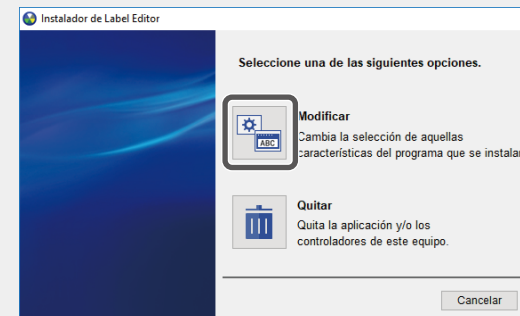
Instalador de Label Editor

Seleccione una de las siguientes opciones.

ABC

Modificar
Cambia la selección de aquellas características del programa que se instalar

Quitar
Quita la aplicación y/o los controladores de este equipo.

Cancelar